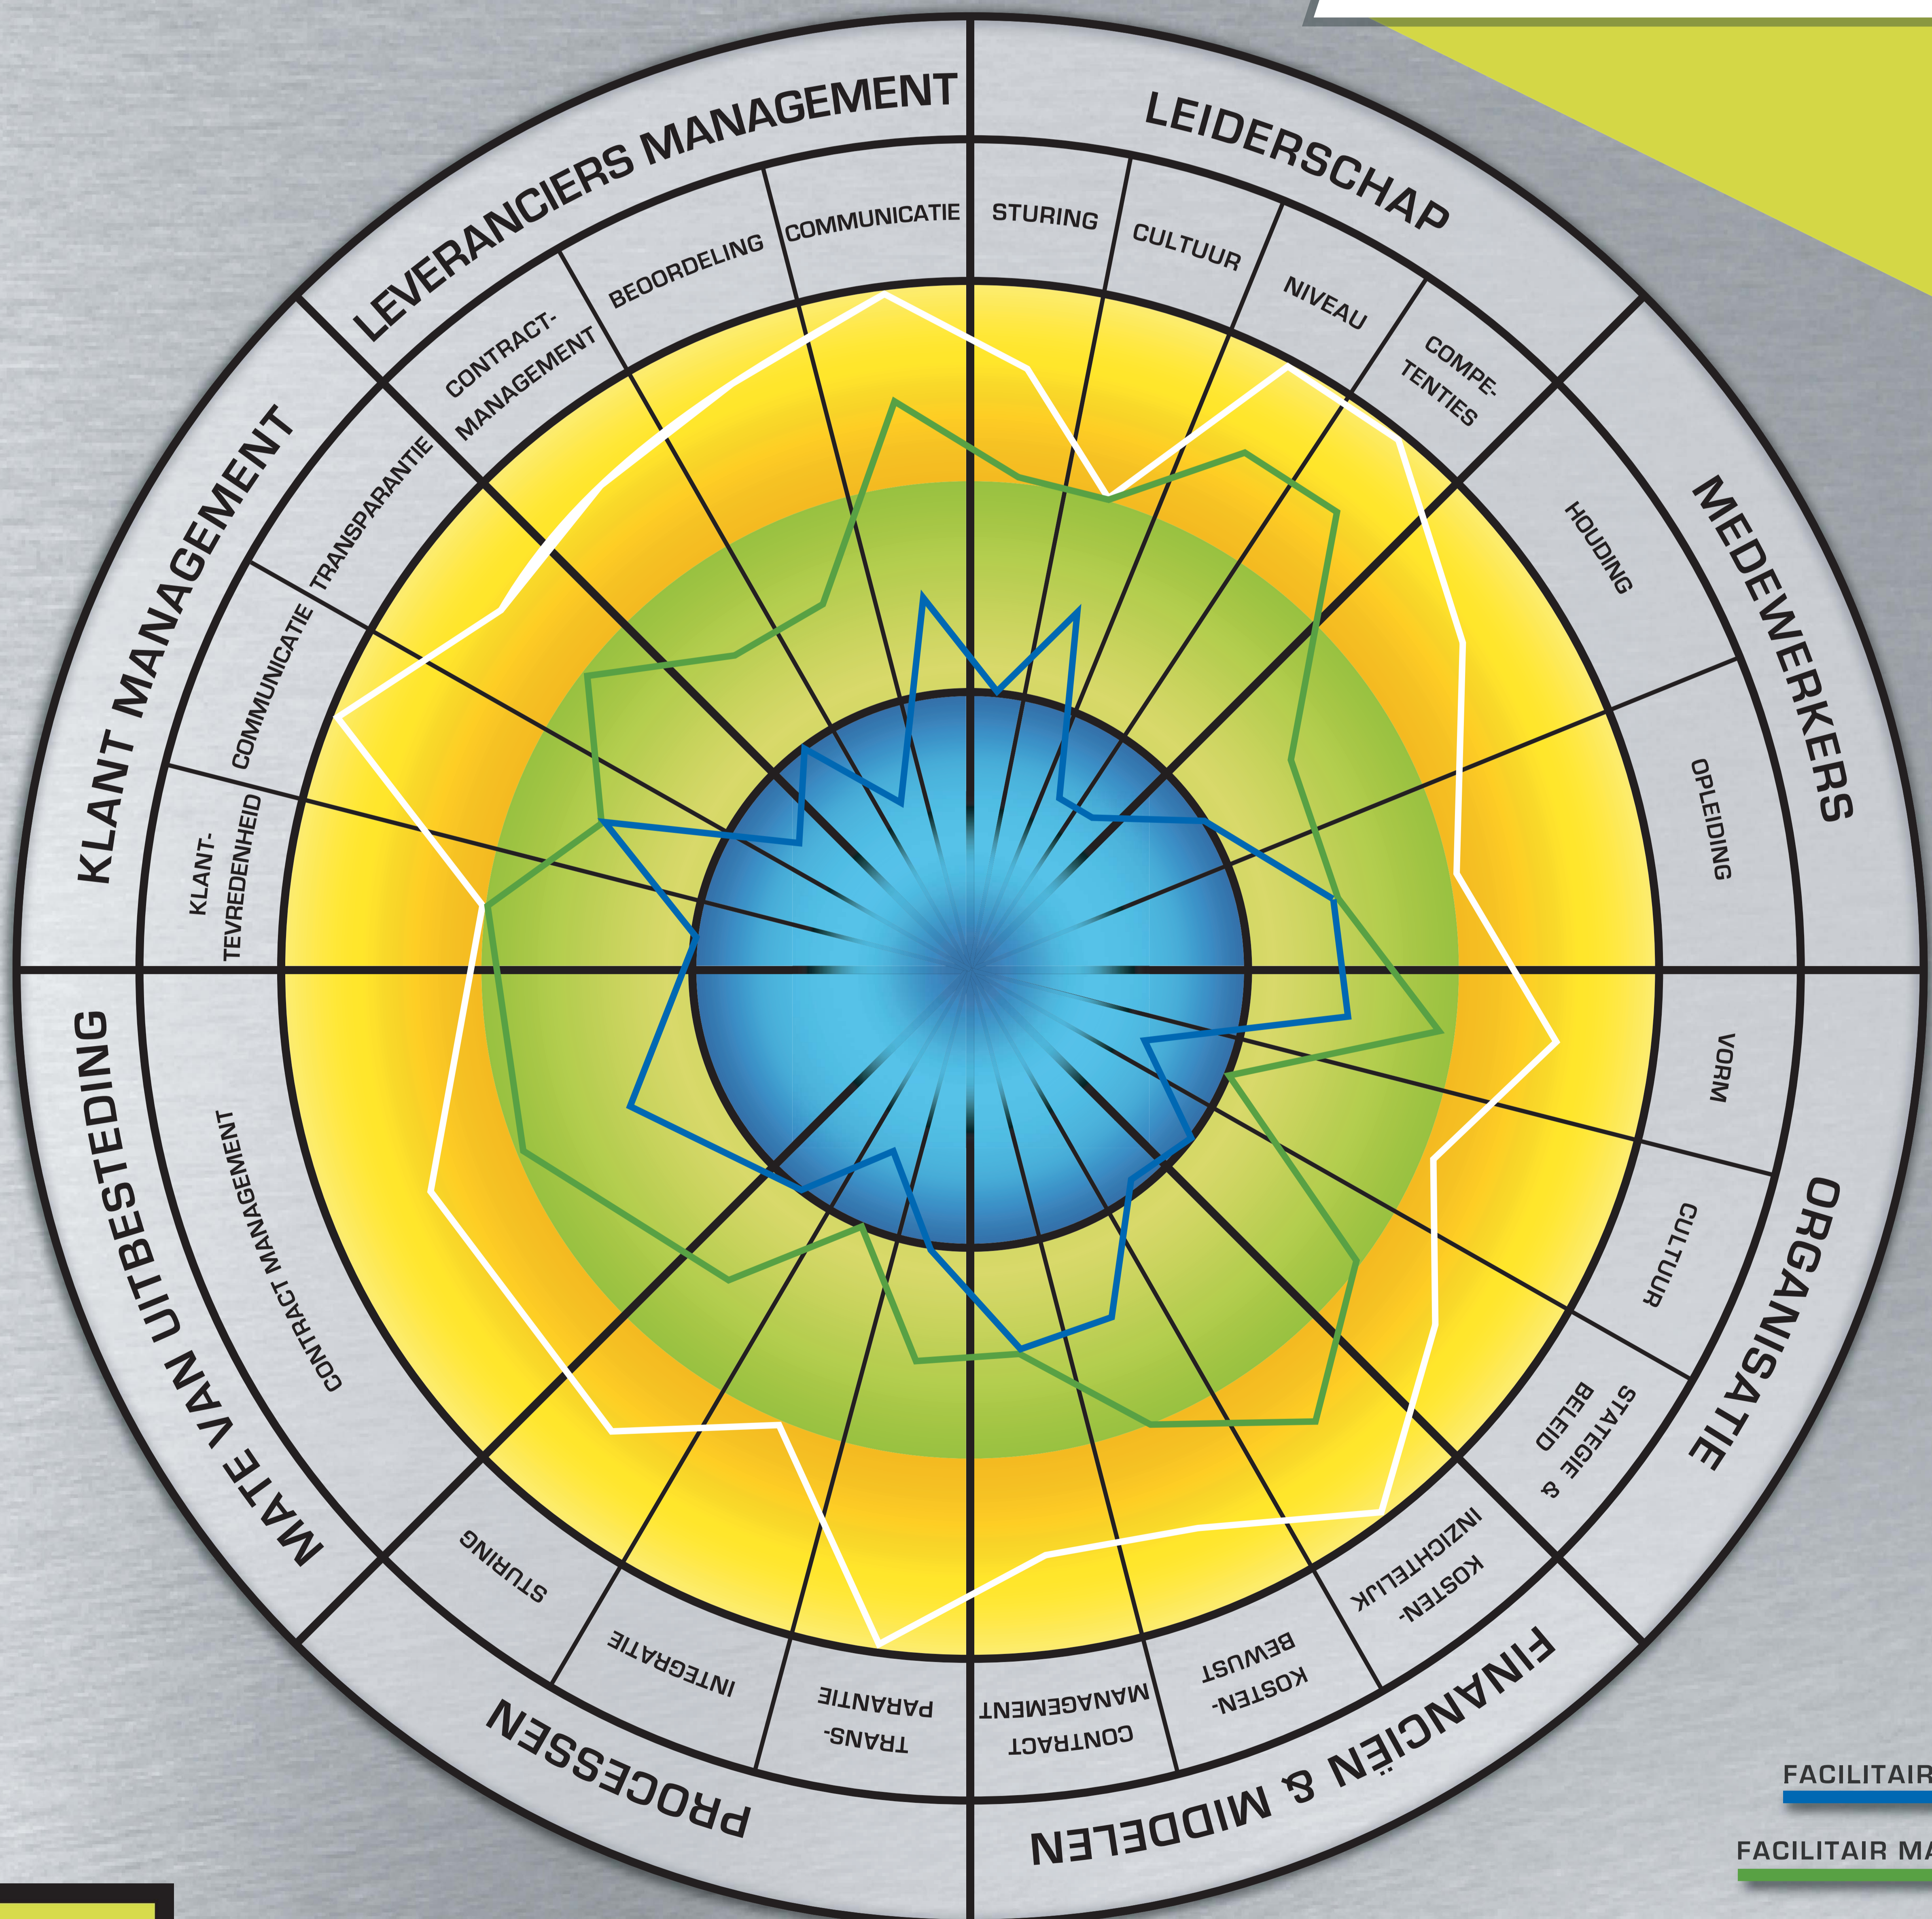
LEVERANCIERS MANAGEMENT

COMMUNICATIE

BEOORDELING

CONTRACT-MANAGEMENT

LEIDERSCHAP

STURING

CULTUUR

NIVEAU

COMPE-TENTIES

MEDEWERKERS

HOUDING

OPLEIDING

ORGANISATIE

VORM

CULTUUR

STATEGIE & BELEID

FINANCIËN & MIDDELEN

KOSTEN-INZICHTELIJK

KOSTEN-BEWUST

CONTRACT MANAGEMENT

PROCESSEN

TRANS-PARANTIE

INTEGRATIE

STURING

MATE VAN UITBESTEDING

CONTRACT MANAGEMENT

KLANT MANAGEMENT

KLANT-TEVREDENHEID

COMMUNICATIE

TRANSPARANTIE

FACILITAIR

FACILITAIR MA